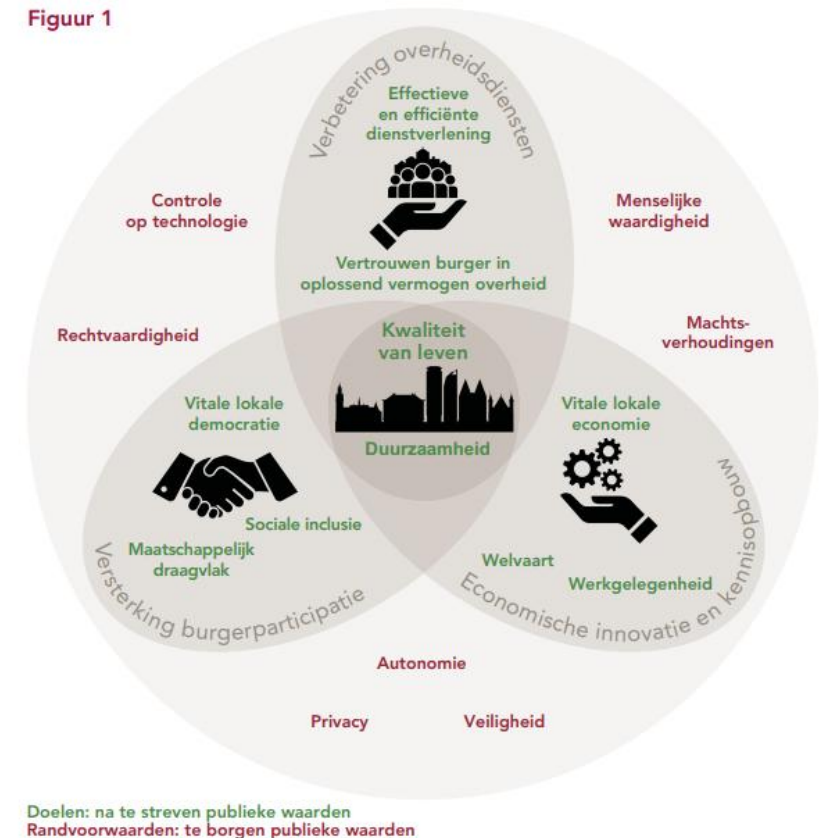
Figuur 1

Verbetering overheidsdiensten

Effectieve en efficiënte dienstverlening

Vertrouwen burger in oplossend vermogen overheid

Controle op technologie

Menselijke waardigheid

Rechtvaardigheid

Machtsverhoudingen

Kwaliteit van leven

Duurzaamheid

Vitale lokale democratie

Vitale lokale economie

Sociale inclusie

Maatschappelijk draagvlak

Welvaart

Werkgelegenheid

Versterking burgerparticipatie

Economische innovatie en kennisopbouw

Autonomie

Privacy

Veiligheid

Doelen: na te streven publieke waarden
Randvoorwaarden: te borgen publieke waarden